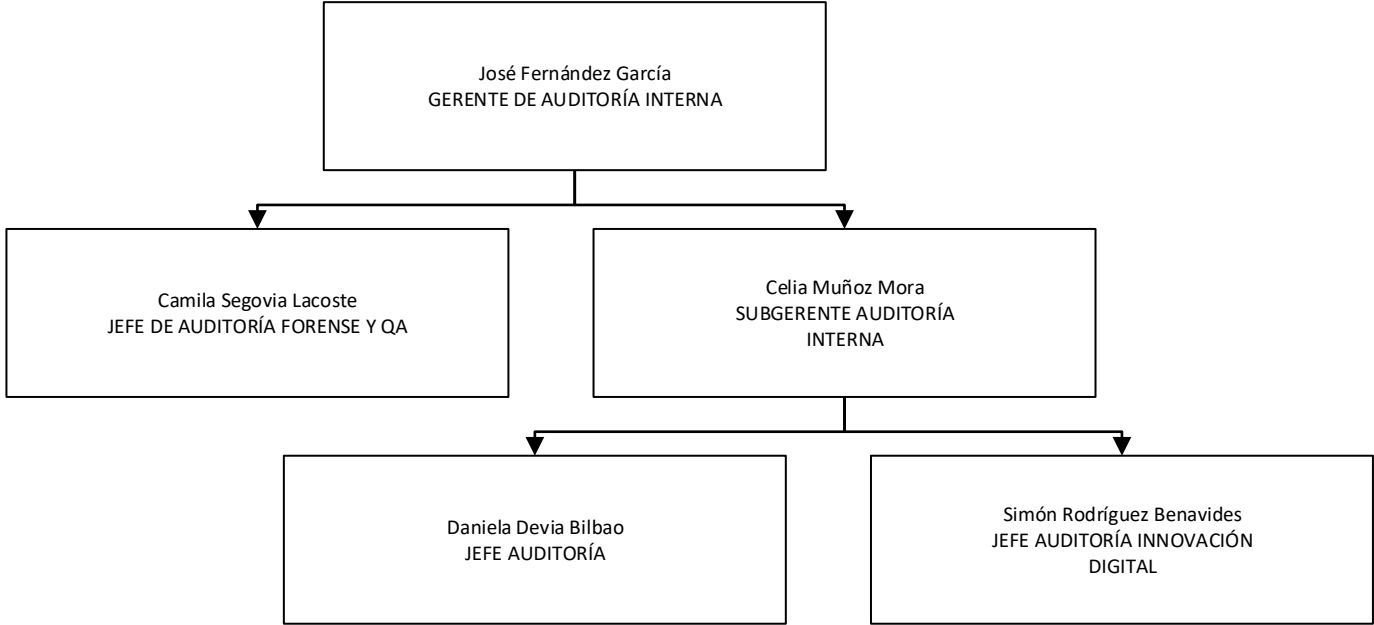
José Fernández García
GERENTE DE AUDITORÍA INTERNA

Camila Segovia Lacoste
JEFE DE AUDITORÍA FORENSE Y QA

Celia Muñoz Mora
SUBGERENTE AUDITORÍA INTERNA

Daniela Devia Bilbao
JEFE AUDITORÍA

Simón Rodríguez Benavides
JEFE AUDITORÍA INNOVACIÓN DIGITAL